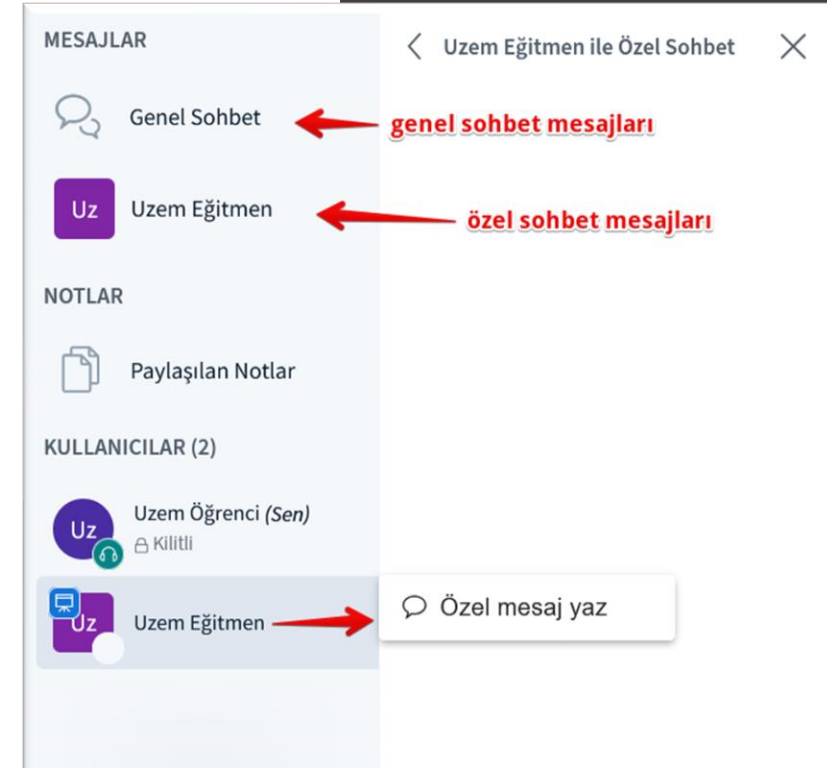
MESAJLAR

Genel Sohbet

genel sohbet mesajları

Uz

Uzem Eğitmen

özel sohbet mesajları

NOTLAR

Paylaşılan Notlar

KULLANICILAR (2)

Uz

Uzem Öğrenci *(Sen)*

Kilitli

Uz

Uzem Eğitmen

Uzem Eğitmen ile Özel Sohbet

Özel mesaj yaz